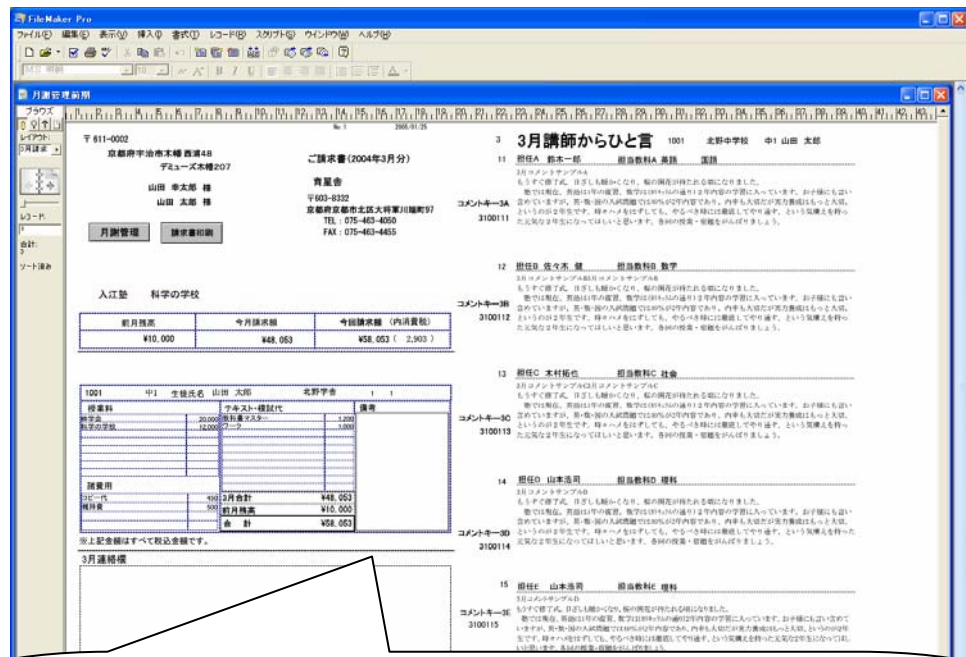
FileMaker Pro

ファイル(F) 編集(E) 表示(V) 挿入(I) 書式(T) レコード(R) スクリプト(S) ウインドウ(W) ヘルプ(H)

月謝管理前期

ブラウズ

レイアウト:
3月請求

レコード:

合計:

ソート済み

〒611-0002
京都府宇治市木幡 西浦48
デミューズ木幡207

山田 幸太郎 様
山田 太郎 様

No 1 2005/01/25

ご請求書(2004年3月分)

育星舎
〒603-8332
京都府京都市北区大将軍川端町97
TEL : 075-463-4050
FAX : 075-463-4455

月謝管理 請求書印刷

入江塾 科学の学校

| 前月残高 | 今月請求額 | 今回請求額 (内消費税) |
|---|---|---|
| ¥10,000 | ¥48,053 | ¥58,053 ( 2,903 ) |

1001 中1 生徒氏名 山田 太郎 北野学舎 1 1

| 授業料 | | テキスト・模試代 | | 備考 |
|---|---|---|---|---|
| 科学会 | 20,000 | 数科書マスター | 1,200 | |
| 科学の学校 | 12,000 | ワーク | 3,000 | |

諸費用
コピー代 450
維持費 500

3月合計 ¥48,053
前月残高 ¥10,000
合計 ¥58,053

※上記金額はすべて税込金額です。

3月連絡欄

3 3月講師からひと言 1001 北野中学校 中1 山田 太郎

11 担任A 鈴木一郎 担当教科A 英語 国語
3月コメントサンプルA
もうすぐ修了式。日ざしも暖かくなり、桜の開花が待たれる時になりました。
数では現在、英語は1年の復習、数学は2年生の新しい単元の学習に入っています。おそらく来年度に向けて新しい学習に入っています。
コメントキー3A
3100111

12 担任B 佐々木 健 担当教科B 数学
3月コメントサンプルB
コメントキー3B
3100112

13 担任C 木村拓也 担当教科C 社会
3月コメントサンプルC
コメントキー3C
3100113

14 担任D 山本浩司 担当教科D 理科
3月コメントサンプルD
コメントキー3D
3100114

15 担任E 山本浩司 担当教科E 理科
3月コメントサンプルE
コメントキー3E
3100115